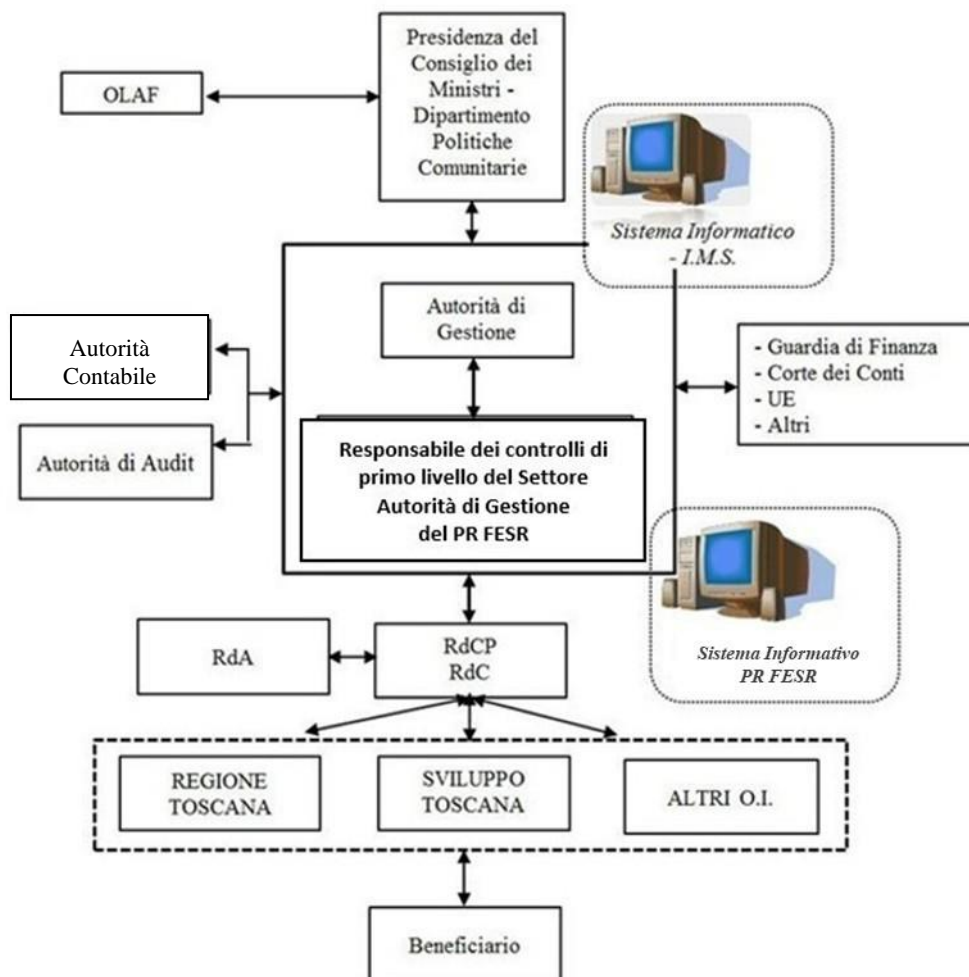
Presidenza del Consiglio dei Ministri - Dipartimento Politiche Comunitarie

OLAF

Sistema Informatico - I.M.S.

Autorità di Gestione

Autorità Contabile

Autorità di Audit

- Guardia di Finanza
- Corte dei Conti
- UE
- Altri

Responsabile dei controlli di primo livello del Settore Autorità di Gestione del PR FESR

Sistema Informativo PR FESR

RdA

RdCP
RdC

REGIONE TOSCANA

SVILUPPO TOSCANA

ALTRI O.I.

Beneficiario